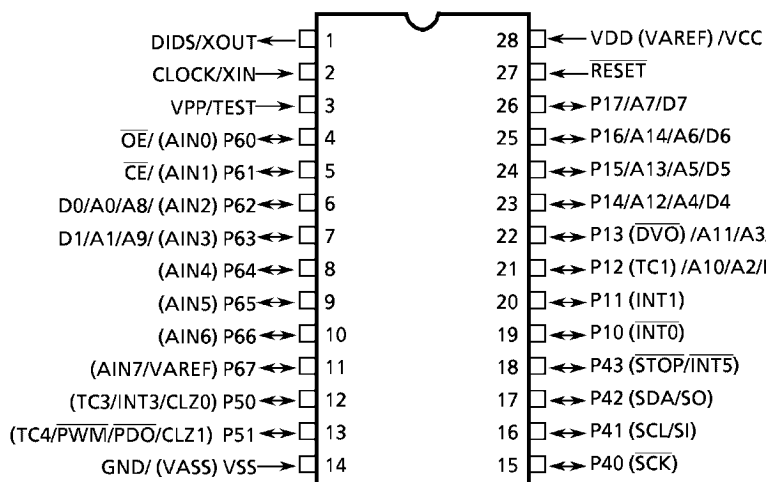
DIDS/XOUT 1
CLOCK/XIN 2
VPP/TEST 3
$\overline{OE}$/ (AIN0) P60 4
$\overline{CE}$/ (AIN1) P61 5
D0/A0/A8/ (AIN2) P62 6
D1/A1/A9/ (AIN3) P63 7
(AIN4) P64 8
(AIN5) P65 9
(AIN6) P66 10
(AIN7/VAREF) P67 11
(TC3/INT3/CLZ0) P50 12
(TC4/$\overline{PWM}$/$\overline{PDO}$/CLZ1) P51 13
GND/ (VASS) VSS 14

28 VDD (VAREF) /VCC
27 $\overline{RESET}$
26 P17/A7/D7
25 P16/A14/A6/D6
24 P15/A13/A5/D5
23 P14/A12/A4/D4
22 P13 ($\overline{DVO}$) /A11/A3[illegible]
21 P12 (TC1) /A10/A2/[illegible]
20 P11 (INT1)
19 P10 ($\overline{INT0}$)
18 P43 ($\overline{STOP}$/$\overline{INT5}$)
17 P42 (SDA/SO)
16 P41 (SCL/SI)
15 P40 ($\overline{SCK}$)